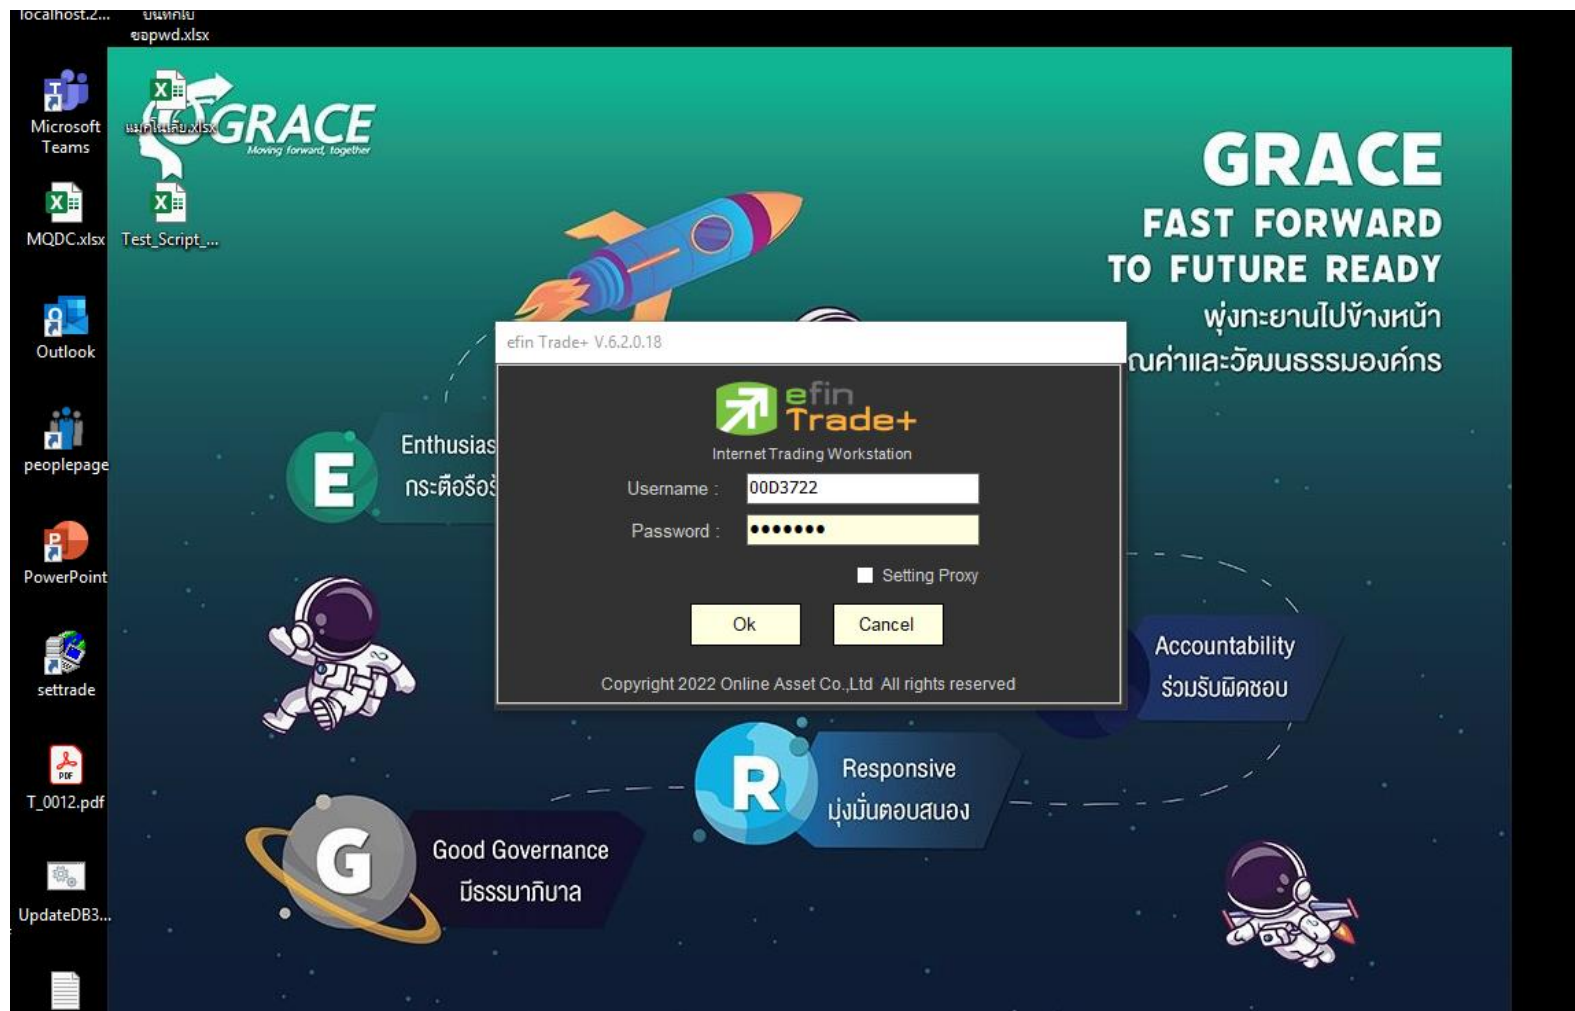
localhost.2...
บันทึกไบ
ขอpwd.xlsx

Microsoft Teams

แมกไนเสีย.xlsx

GRACE
Moving forward, together

MQDC.xlsx

Test_Script_...

Outlook

peoplepage

PowerPoint

settrade

T_0012.pdf

UpdateDB3...

GRACE
FAST FORWARD
TO FUTURE READY
พุ่งทะยานไปข้างหน้า
ณค่าและวัฒนธรรมองค์กร

E
Enthusias
กระตือรือร้

efin Trade+ V.6.2.0.18

efin
Trade+
Internet Trading Workstation

Username : 00D3722
Password : •••••••
Setting Proxy
Ok
Cancel
Copyright 2022 Online Asset Co.,Ltd All rights reserved

Accountability
ร่วมรับผิดชอบ

R
Responsive
มุ่งมั่นตอบสนอง

G
Good Governance
มีธรรมาภิบาล